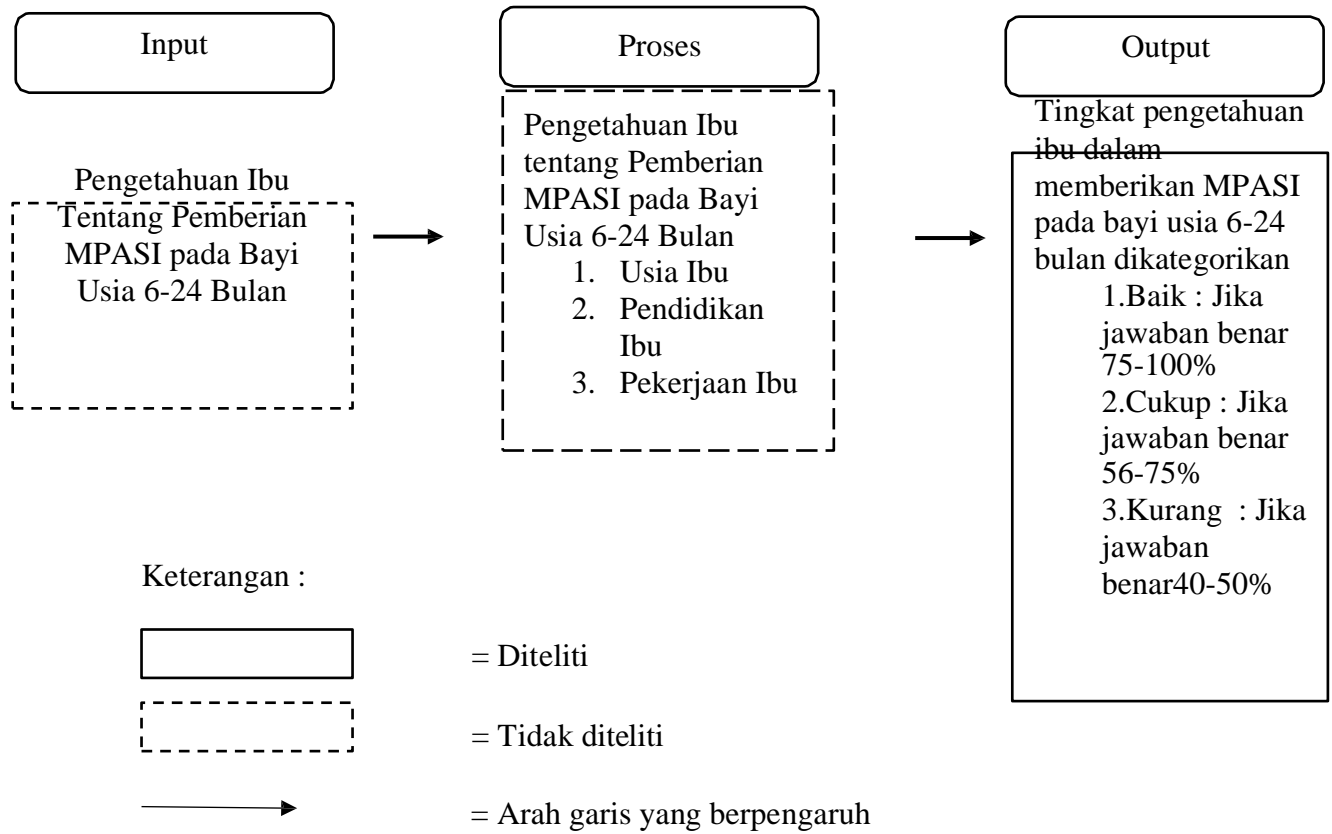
Input

Pengetahuan Ibu Tentang Pemberian MPASI pada Bayi Usia 6-24 Bulan

Proses

Pengetahuan Ibu tentang Pemberian MPASI pada Bayi Usia 6-24 Bulan
1. Usia Ibu
2. Pendidikan Ibu
3. Pekerjaan Ibu

Output

Tingkat pengetahuan ibu dalam memberikan MPASI pada bayi usia 6-24 bulan dikategorikan
1.Baik : Jika jawaban benar 75-100%
2.Cukup : Jika jawaban benar 56-75%
3.Kurang : Jika jawaban benar40-50%

Keterangan :

= Diteliti

= Tidak diteliti

= Arah garis yang berpengaruh